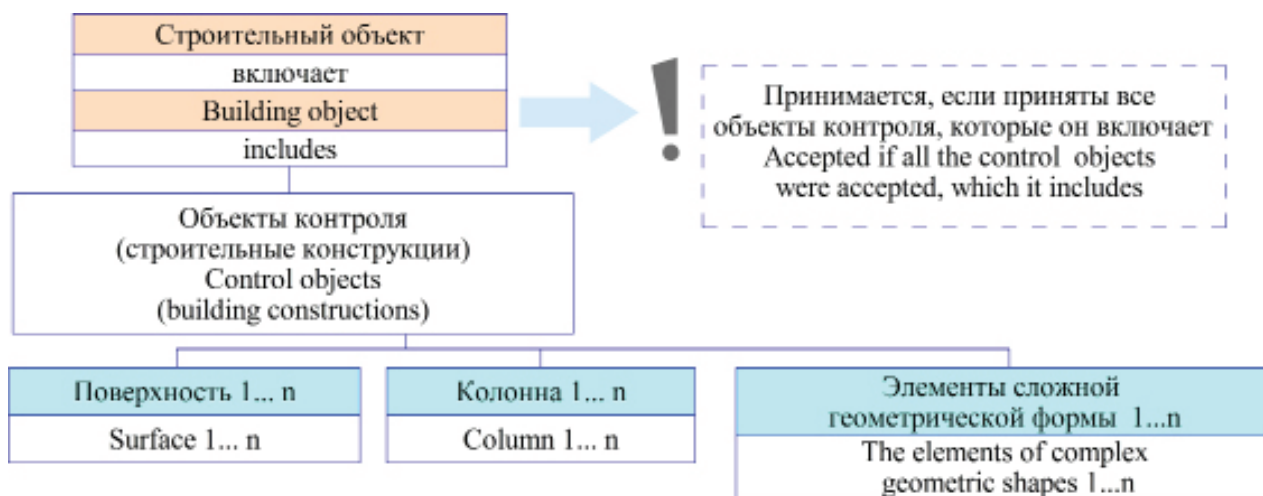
Строительный объект
включает
Building object
includes

!

Принимается, если приняты все объекты контроля, которые он включает
Accepted if all the control objects were accepted, which it includes

Объекты контроля
(строительные конструкции)
Control objects
(building constructions)

Поверхность 1... n
Surface 1... n

Колонна 1... n
Column 1... n

Элементы сложной геометрической формы 1...n
The elements of complex geometric shapes 1...n